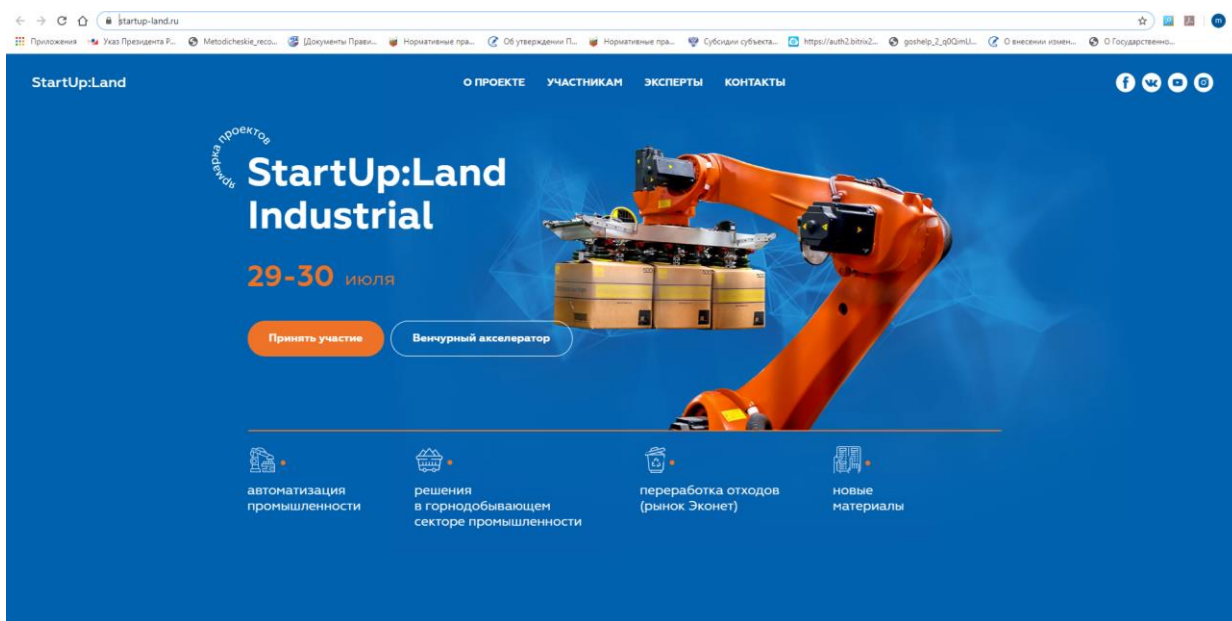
startup-land.ru

Приложения Указ Президента Р... Metodicheskie_reco... [Документы Прави... Нормативные пра... Об утверждении П... Нормативные пра... Субсидии субъекта... https://auth2.bitrix2... goshelp_2_q0QimU... О внесении измен... О Государственно...

StartUp:Land

О ПРОЕКТЕ УЧАСТНИКАМ ЭКСПЕРТЫ КОНТАКТЫ

ярмарка проектов

StartUp:Land Industrial

29-30 июля

Принять участие

Венчурный акселератор

автоматизация промышленности

решения в горнодобывающем секторе промышленности

переработка отходов (рынок Эконет)

новые материалы